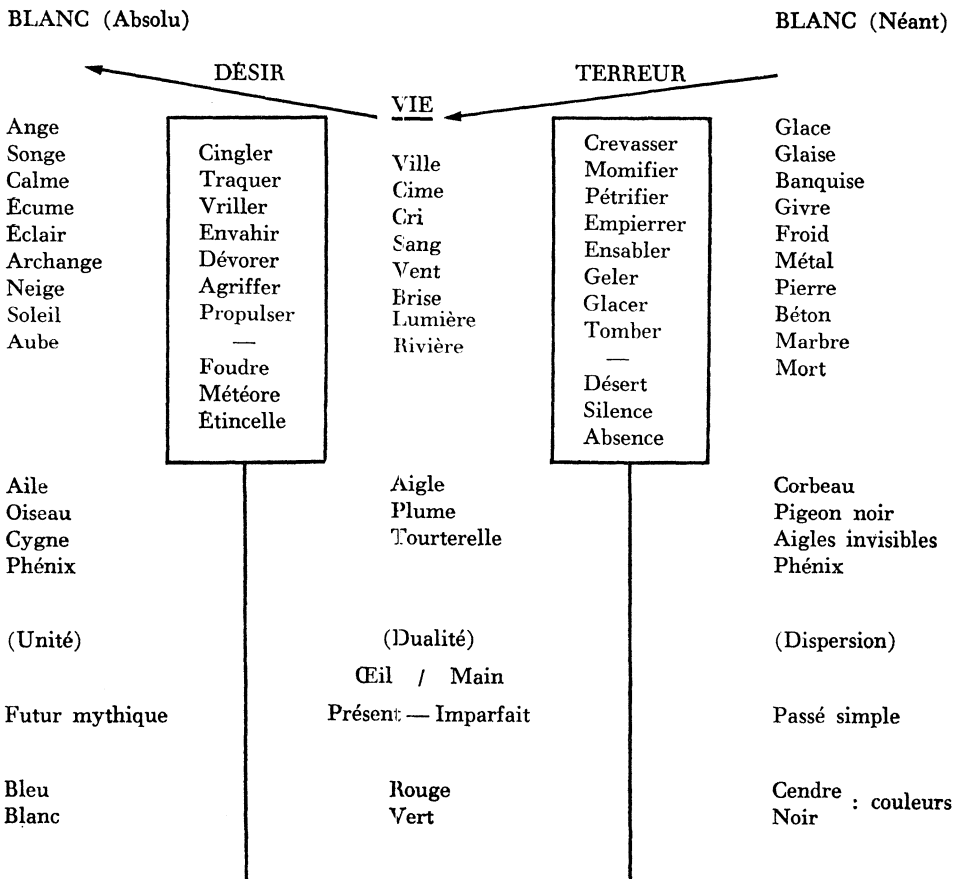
BLANC (Absolu)

BLANC (Néant)

DÉSIR

TERREUR

VIE

Ange
Songe
Calme
Écume
Éclair
Archange
Neige
Soleil
Aube

Cingler
Traquer
Vriller
Envahir
Dévorer
Agriffer
Propulser
—
Foudre
Météore
Étincelle

Ville
Cime
Cri
Sang
Vent
Brise
Lumière
Rivière

Crevasser
Momifier
Pétrifier
Empierrer
Ensabler
Geler
Glacer
Tomber
—
Désert
Silence
Absence

Glace
Glaise
Banquise
Givre
Froid
Métal
Pierre
Béton
Marbre
Mort

Aile
Oiseau
Cygne
Phénix

Aigle
Plume
Tourterelle

Corbeau
Pigeon noir
Aigles invisibles
Phénix

(Unité)

(Dualité)

(Dispersion)

Œil / Main

Futur mythique

Présent — Imparfait

Passé simple

Bleu
Blanc

Rouge
Vert

Cendre
Noir : couleurs